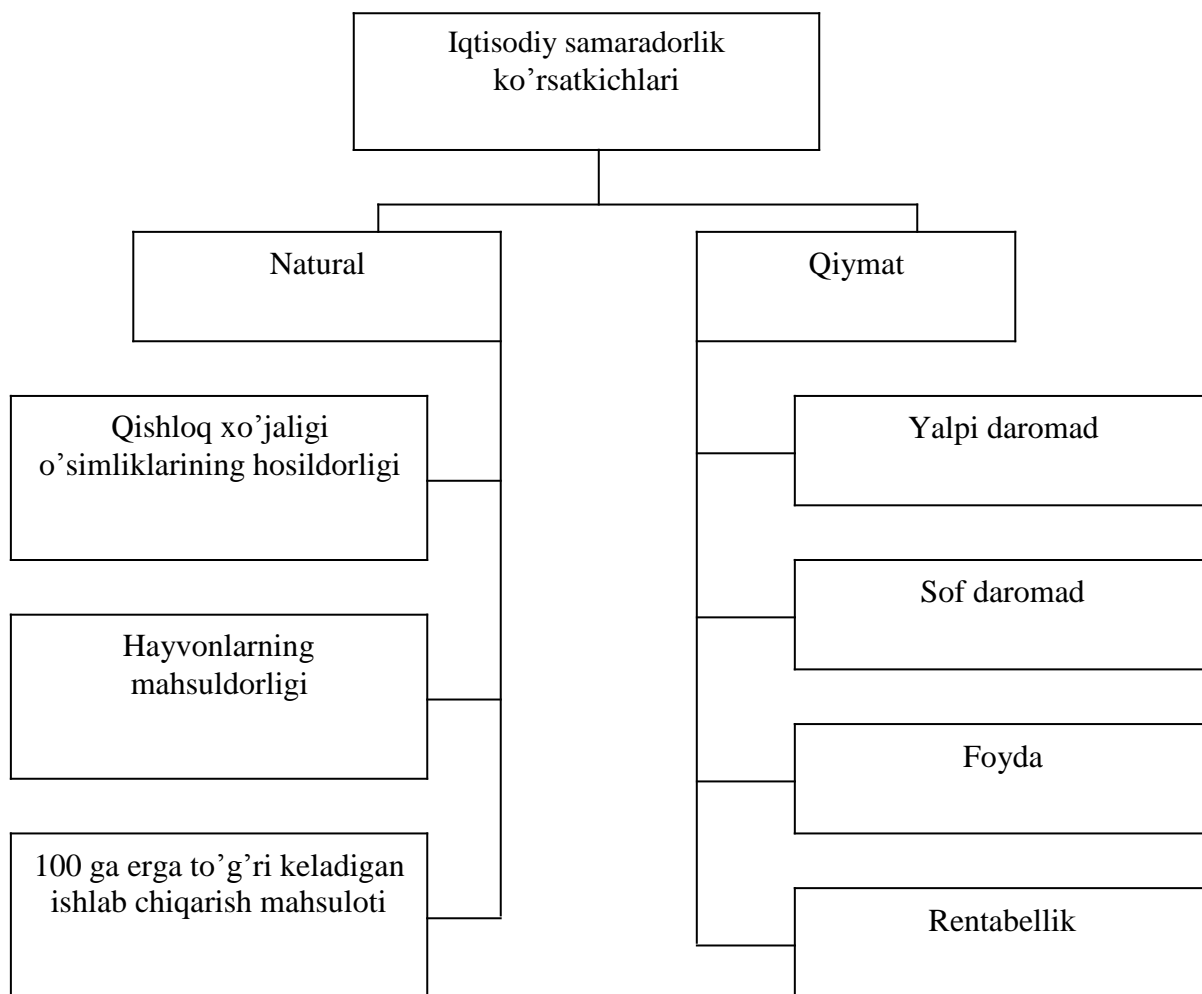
Iqtisodiy samaradorlik ko’rsatkichlari

Natural

Qiymat

Qishloq xo’jaligi o’simliklarining hosildorligi

Hayvonlarning mahsuldorligi

100 ga erga to’g’ri keladigan ishlab chiqarish mahsuloti

Yalpi daromad

Sof daromad

Foyda

Rentabellik